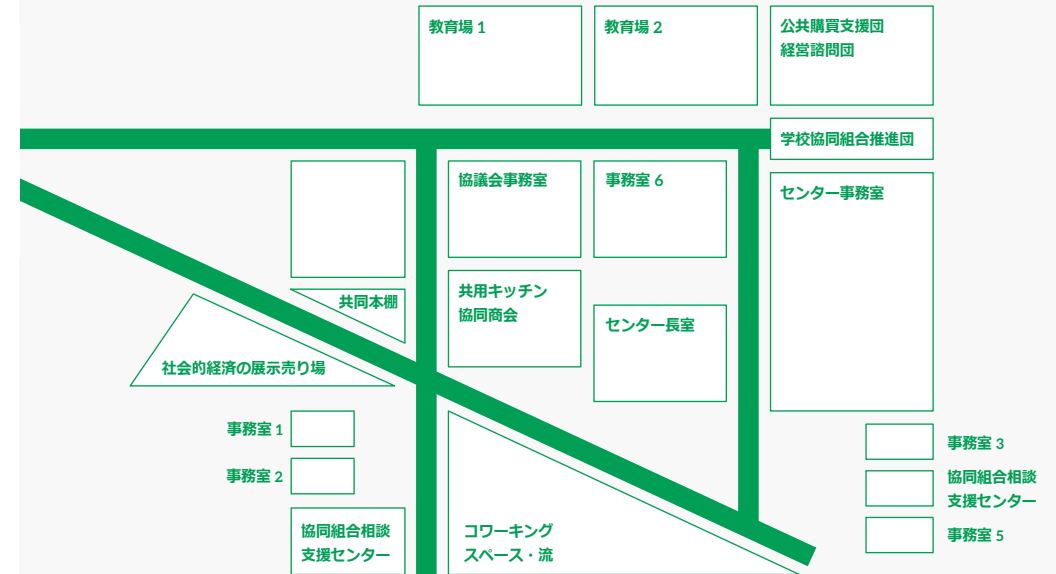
教育場 1

教育場 2

公共購買支援団
経営諮問団

学校協同組合推進団

協議会事務室

事務室 6

センター事務室

共同本棚

共用キッチン
協同商会

センター長室

社会的経済の展示売り場

事務室 1

事務室 2

事務室 3

協同組合相談
支援センター

事務室 5

協同組合相談
支援センター

コワーキング
スペース・流